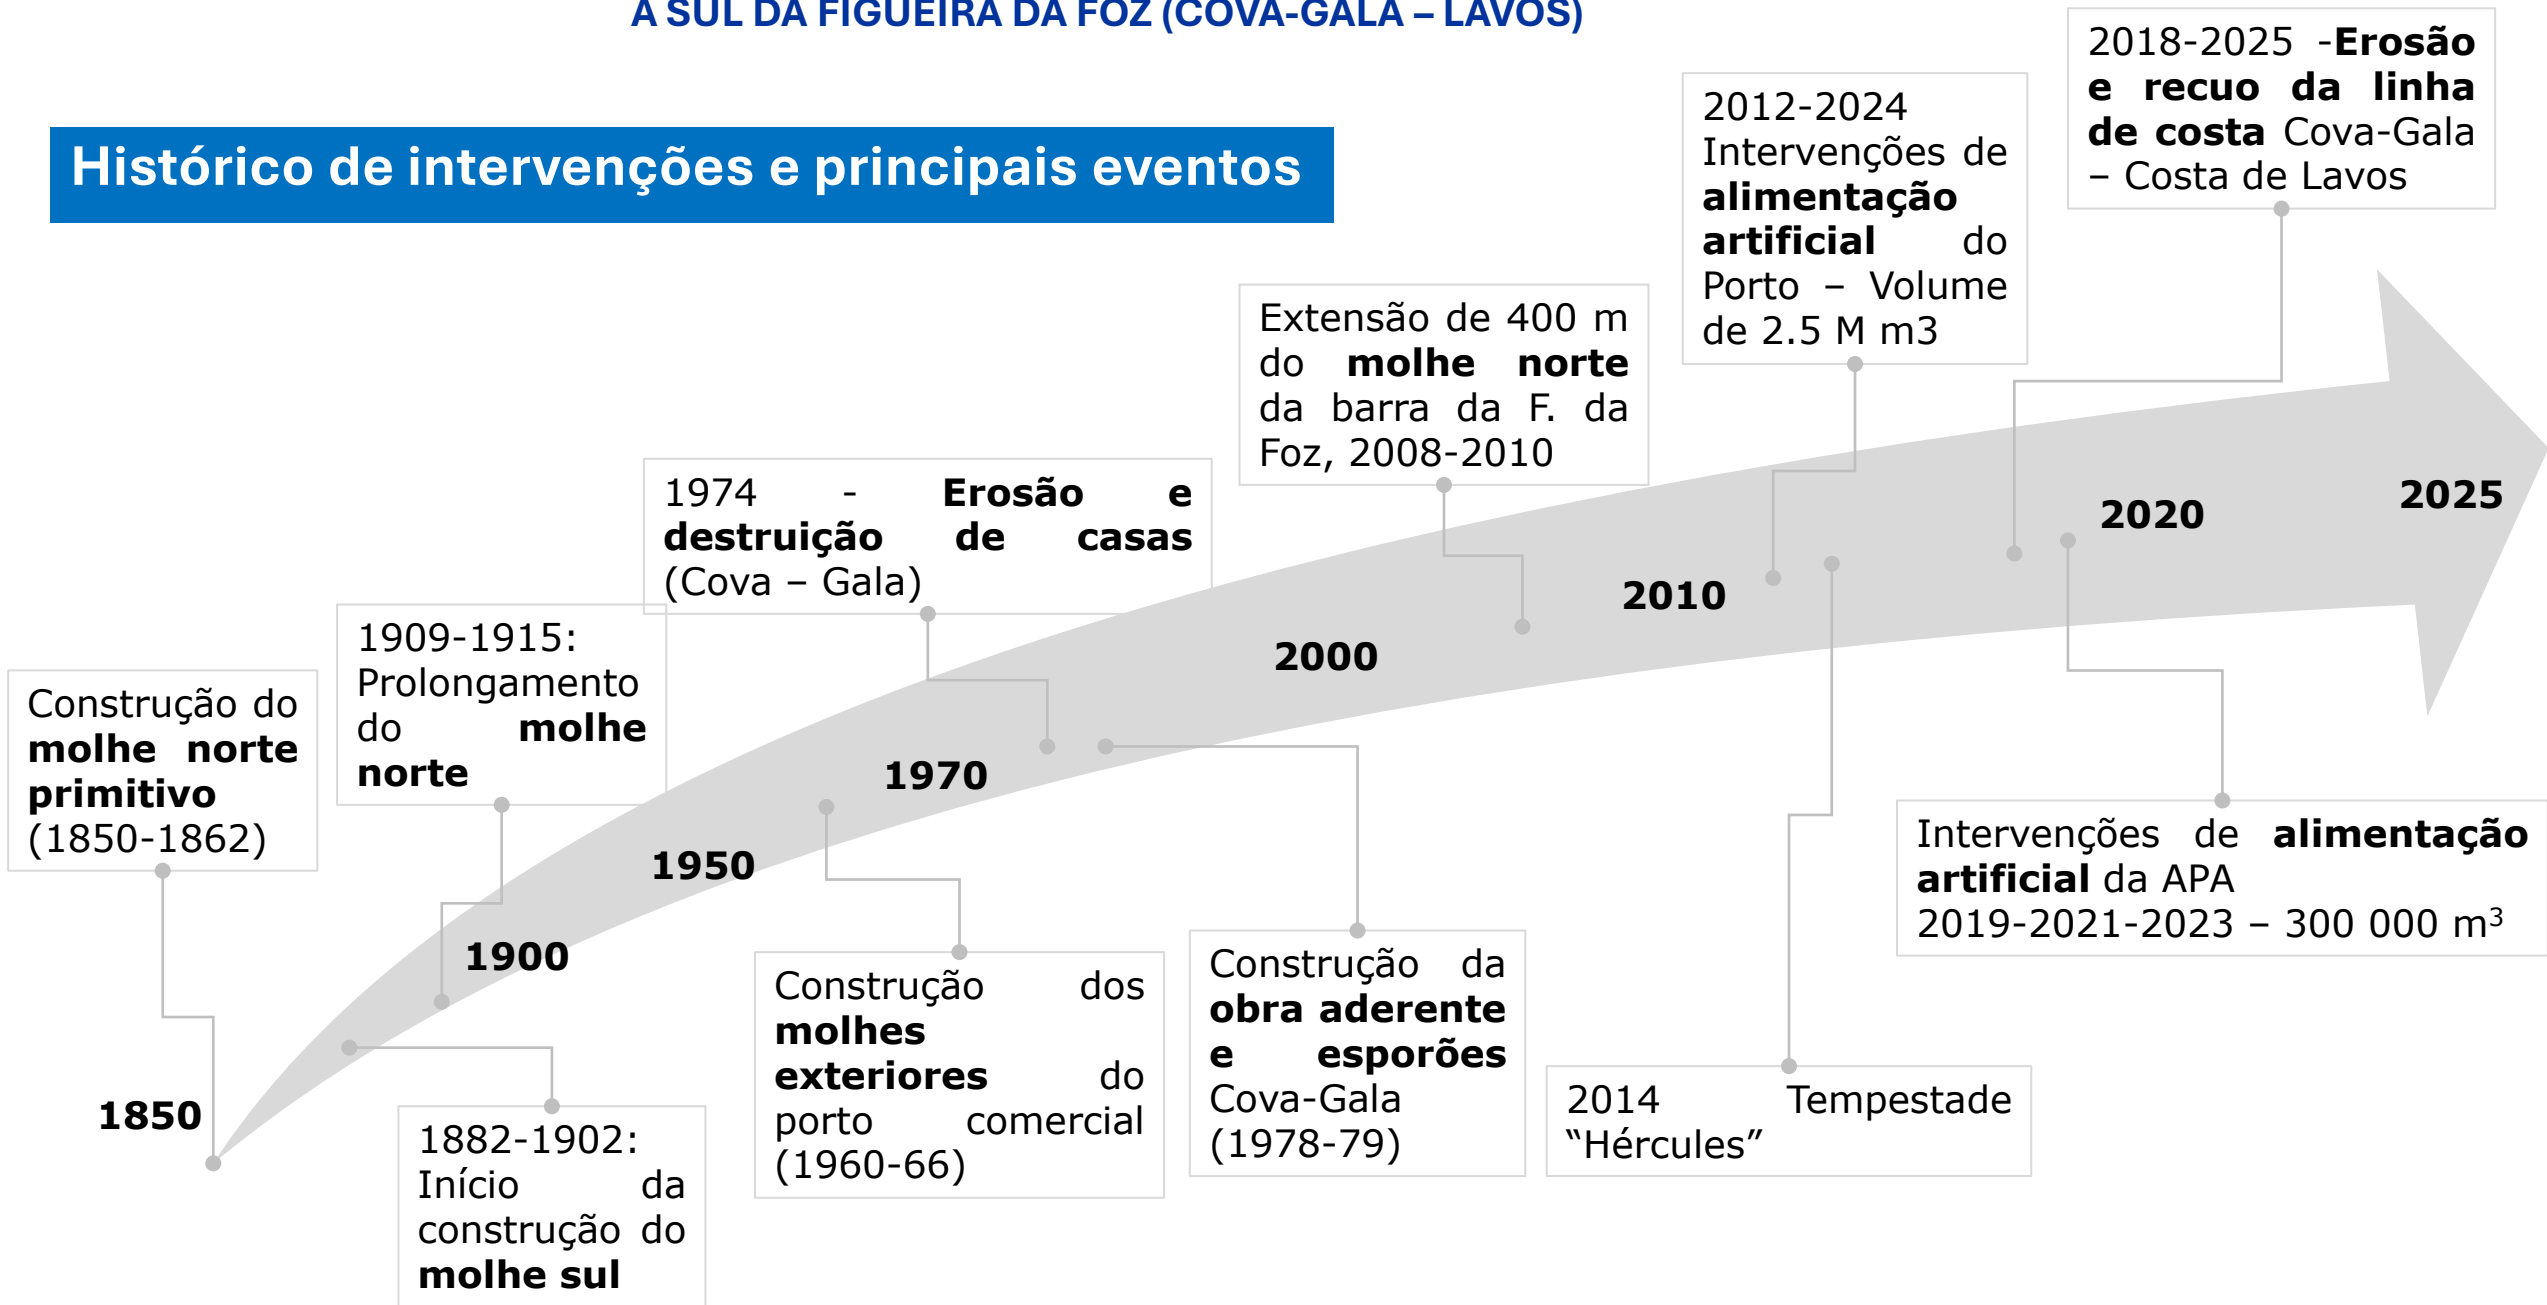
A SUL DA FIGUEIRA DA FOZ (COVA-GALA – LAVOS)

Histórico de intervenções e principais eventos

2018-2025 -Erosão e recuo da linha de costa Cova-Gala – Costa de Lavos

2012-2024 Intervenções de alimentação artificial do Porto – Volume de 2.5 M m3

Extensão de 400 m do molhe norte da barra da F. da Foz, 2008-2010

1974 - Erosão e destruição de casas (Cova – Gala)

1909-1915: Prolongamento do molhe norte

Construção do molhe norte primitivo (1850-1862)

2025

2020

2010

2000

1970

1950

1900

1850

Intervenções de alimentação artificial da APA 2019-2021-2023 – 300 000 m$^3$

Construção da obra aderente e esporões Cova-Gala (1978-79)

Construção dos molhes exteriores do porto comercial (1960-66)

2014 Tempestade "Hércules"

1882-1902: Início da construção do molhe sul